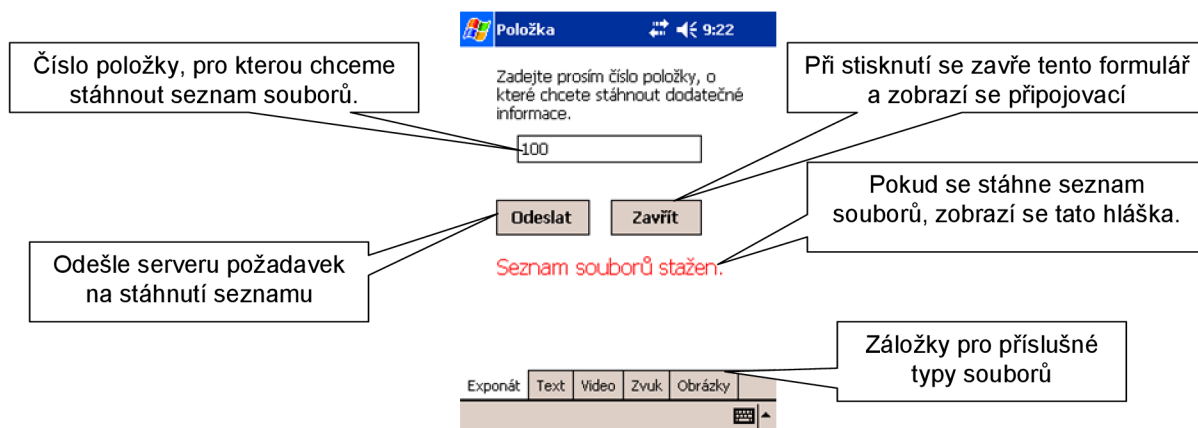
Položka 9:22

Číslo položky, pro kterou chceme stáhnout seznam souborů.

Zadejte prosím číslo položky, o které chcete stáhnout dodatečné informace.

100

Při stisknutí se zavře tento formulář a zobrazí se připojovací

Odeslat

Zavřít

Pokud se stáhne seznam souborů, zobrazí se tato hláška.

Odešle serveru požadavek na stáhnutí seznamu

Seznam souborů stažen.

Záložky pro příslušné typy souborů

Exponát | Text | Video | Zvuk | Obrázky